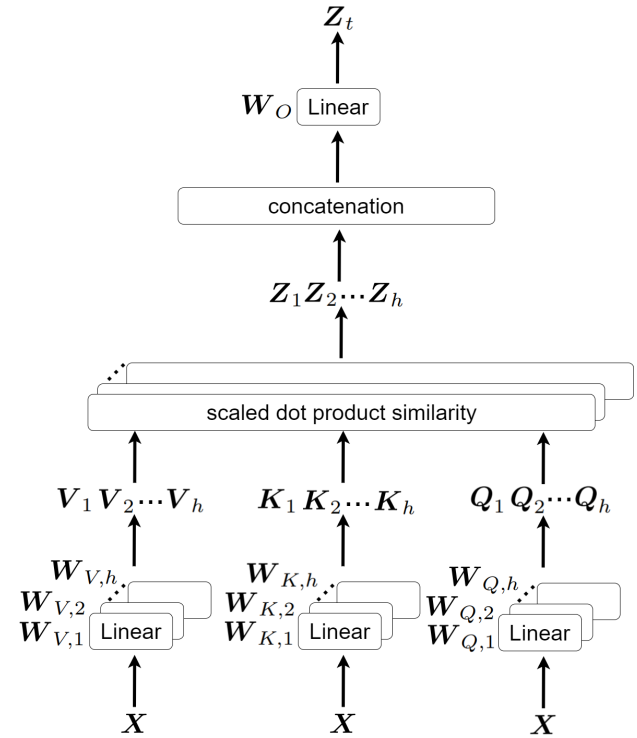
$\boldsymbol{Z}_t$

$\boldsymbol{W}_O$ Linear

concatenation

$\boldsymbol{Z}_1 \boldsymbol{Z}_2 \cdots \boldsymbol{Z}_h$

scaled dot product similarity

$\boldsymbol{V}_1 \boldsymbol{V}_2 \cdots \boldsymbol{V}_h$

$\boldsymbol{K}_1 \boldsymbol{K}_2 \cdots \boldsymbol{K}_h$

$\boldsymbol{Q}_1 \boldsymbol{Q}_2 \cdots \boldsymbol{Q}_h$

$\boldsymbol{W}_{V,h}$
$\boldsymbol{W}_{V,2}$
$\boldsymbol{W}_{V,1}$ Linear

$\boldsymbol{W}_{K,h}$
$\boldsymbol{W}_{K,2}$
$\boldsymbol{W}_{K,1}$ Linear

$\boldsymbol{W}_{Q,h}$
$\boldsymbol{W}_{Q,2}$
$\boldsymbol{W}_{Q,1}$ Linear

$\boldsymbol{X}$

$\boldsymbol{X}$

$\boldsymbol{X}$